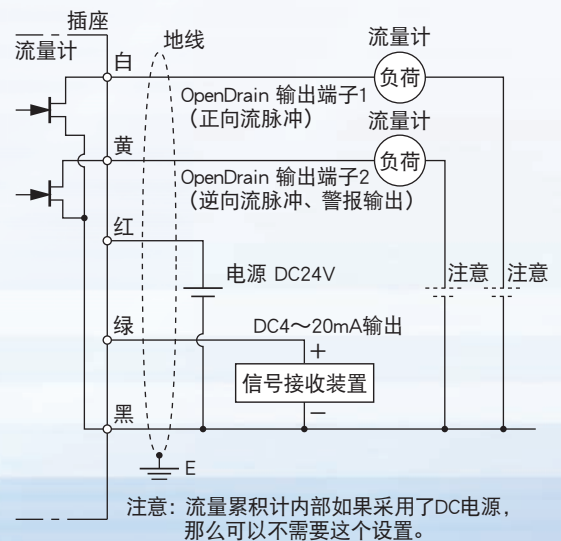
插座
流量计
白
地线
流量计
负荷
OpenDrain 输出端子1
（正向流脉冲）
黄
流量计
负荷
OpenDrain 输出端子2
（逆向流脉冲、警报输出）
红
电源 DC24V
注意
注意
绿
DC4～20mA输出
+
信号接收装置
−
黑
E
注意：流量累积计内部如果采用了DC电源，那么可以不需要这个设置。